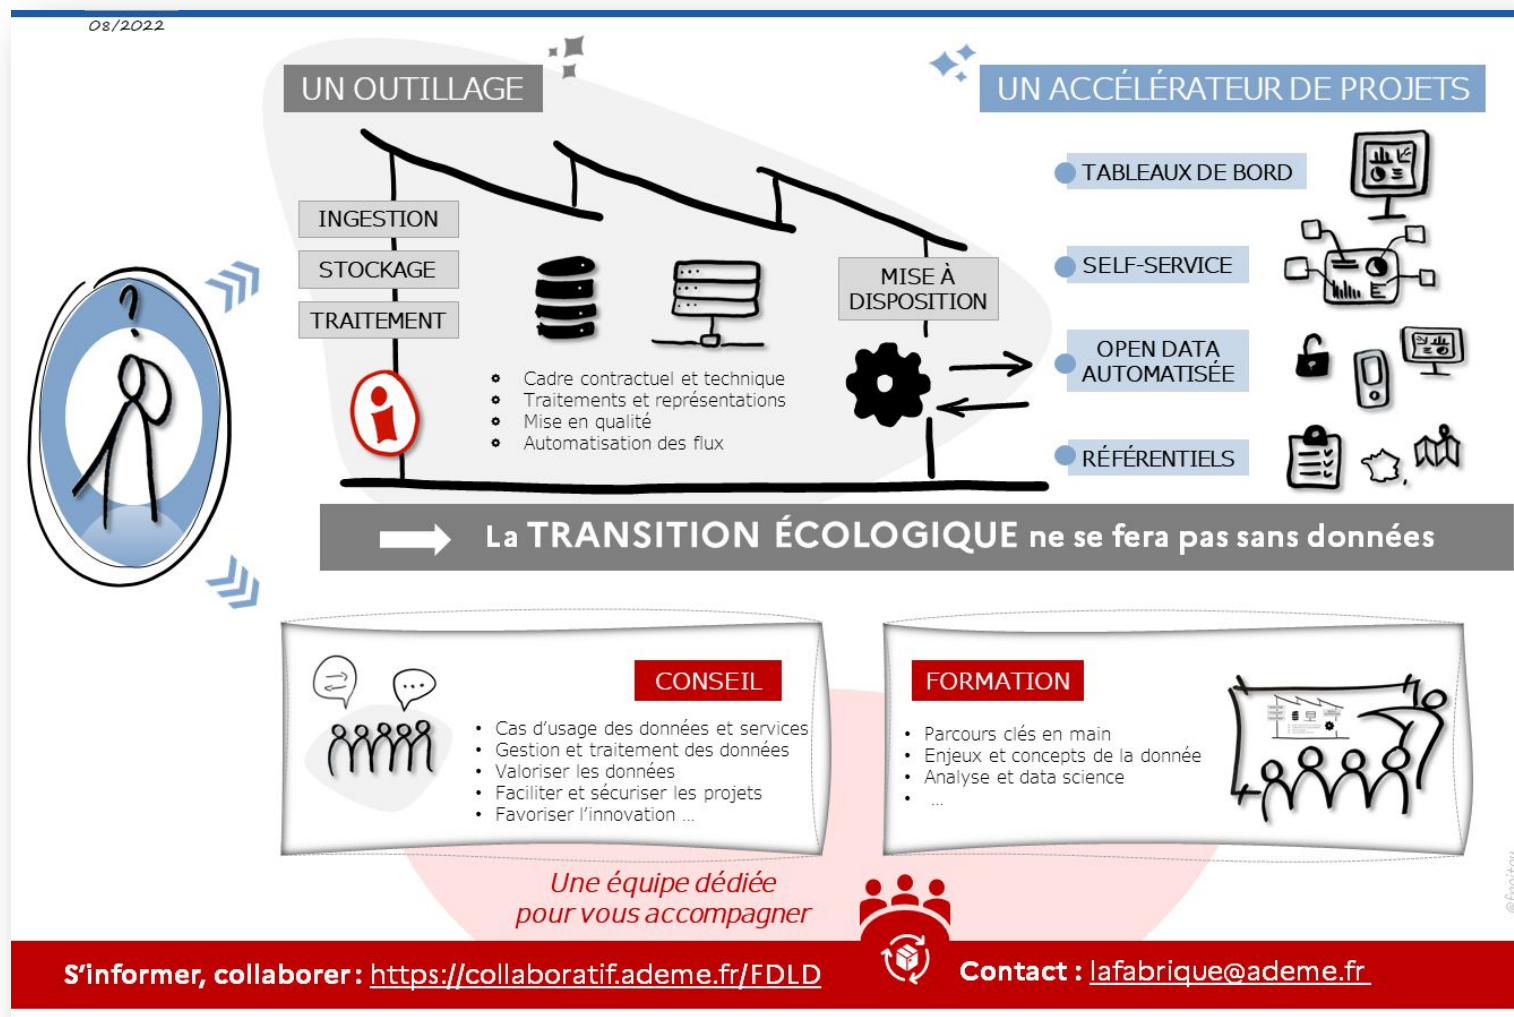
08/2022

UN OUTILLAGE

INGESTION
STOCKAGE
TRAITEMENT

MISE À DISPOSITION

- Cadre contractuel et technique
- Traitements et représentations
- Mise en qualité
- Automatisation des flux

UN ACCÉLÉRATEUR DE PROJETS

TABLEAUX DE BORD
SELF-SERVICE
OPEN DATA AUTOMATISÉE
RÉFÉRENTIELS

La TRANSITION ÉCOLOGIQUE ne se fera pas sans données

CONSEIL

- Cas d'usage des données et services
- Gestion et traitement des données
- Valoriser les données
- Faciliter et sécuriser les projets
- Favoriser l'innovation …

FORMATION

- Parcours clés en main
- Enjeux et concepts de la donnée
- Analyse et data science
- …

Une équipe dédiée pour vous accompagner

S'informer, collaborer : https://collaboratif.ademe.fr/FDLD

Contact : lafabrique@ademe.fr